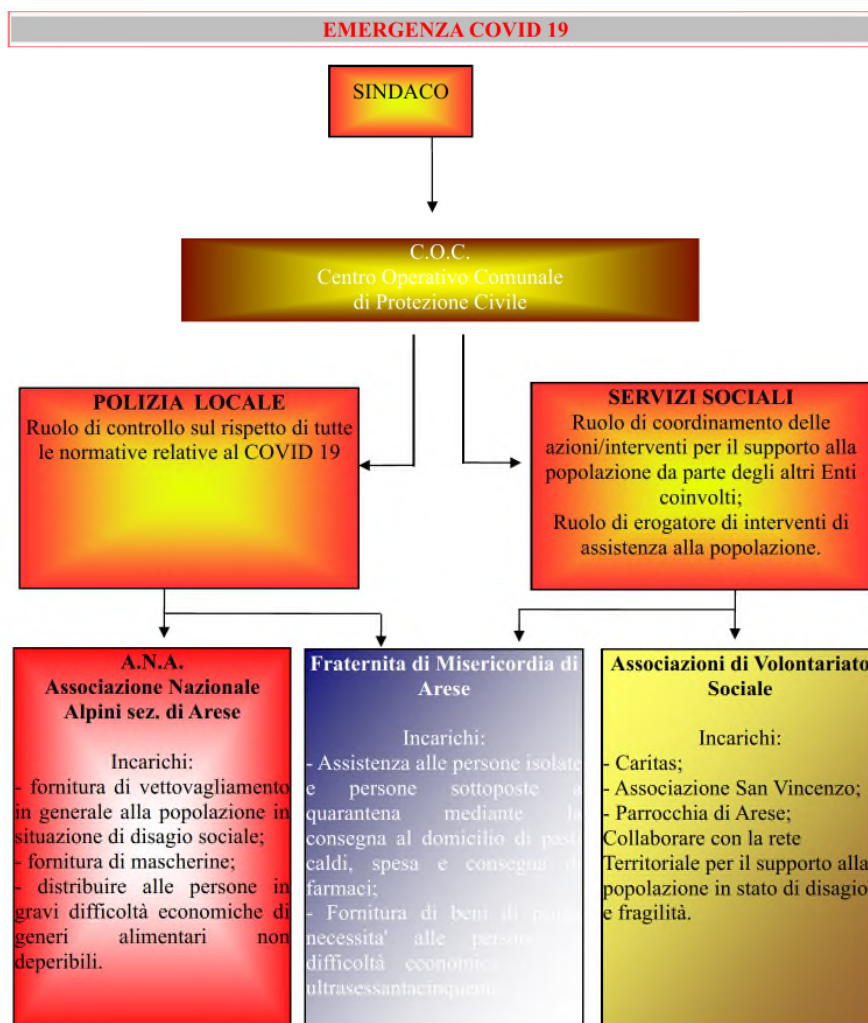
EMERGENZA COVID 19

SINDACO

C.O.C.
Centro Operativo Comunale
di Protezione Civile

POLIZIA LOCALE
Ruolo di controllo sul rispetto di tutte le normative relative al COVID 19

SERVIZI SOCIALI
Ruolo di coordinamento delle azioni/interventi per il supporto alla popolazione da parte degli altri Enti coinvolti;
Ruolo di erogatore di interventi di assistenza alla popolazione.

A.N.A.
Associazione Nazionale Alpini sez. di Arese

Incarichi:
- fornitura di vettovagliamento in generale alla popolazione in situazione di disagio sociale;
- fornitura di mascherine;
- distribuire alle persone in gravi difficoltà economiche di generi alimentari non deperibili.

Fraternita di Misericordia di Arese

Incarichi:
- Assistenza alle persone isolate e persone sottoposte a quarantena mediante la consegna al domicilio di pasti caldi, spesa e consegna di farmaci;
- Fornitura di beni di prima necessita' alle persone in difficoltà economica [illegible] ultrasessantacinquenni.

Associazioni di Volontariato Sociale

Incarichi:
- Caritas;
- Associazione San Vincenzo;
- Parrocchia di Arese;
Collaborare con la rete Territoriale per il supporto alla popolazione in stato di disagio e fragilità.